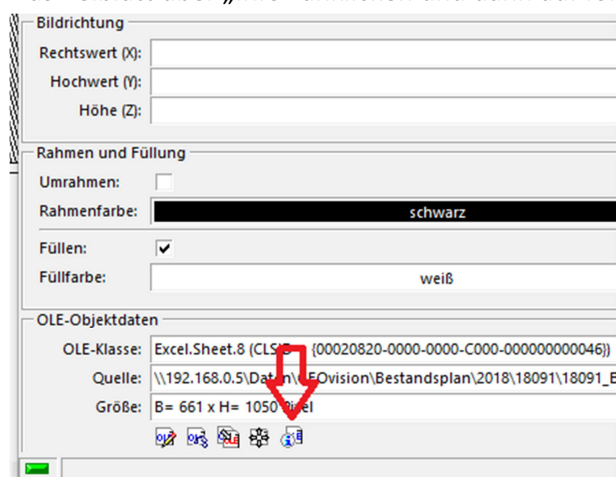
Bildrichtung

Rechtswert (X):

Hochwert (Y):

Höhe (Z):

Rahmen und Füllung

Umrahmen:

Rahmenfarbe: schwarz

Füllen: ✔

Füllfarbe: weiß

OLE-Objektdaten

OLE-Klasse: Excel.Sheet.8 (CLS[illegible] {00020820-0000-0000-C000-000000000046})

Quelle: \\192.168.0.5\Dat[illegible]\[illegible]EOvision\Bestandsplan\2018\18091\18091_E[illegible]

Größe: B= 661 x H= 1050 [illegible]el